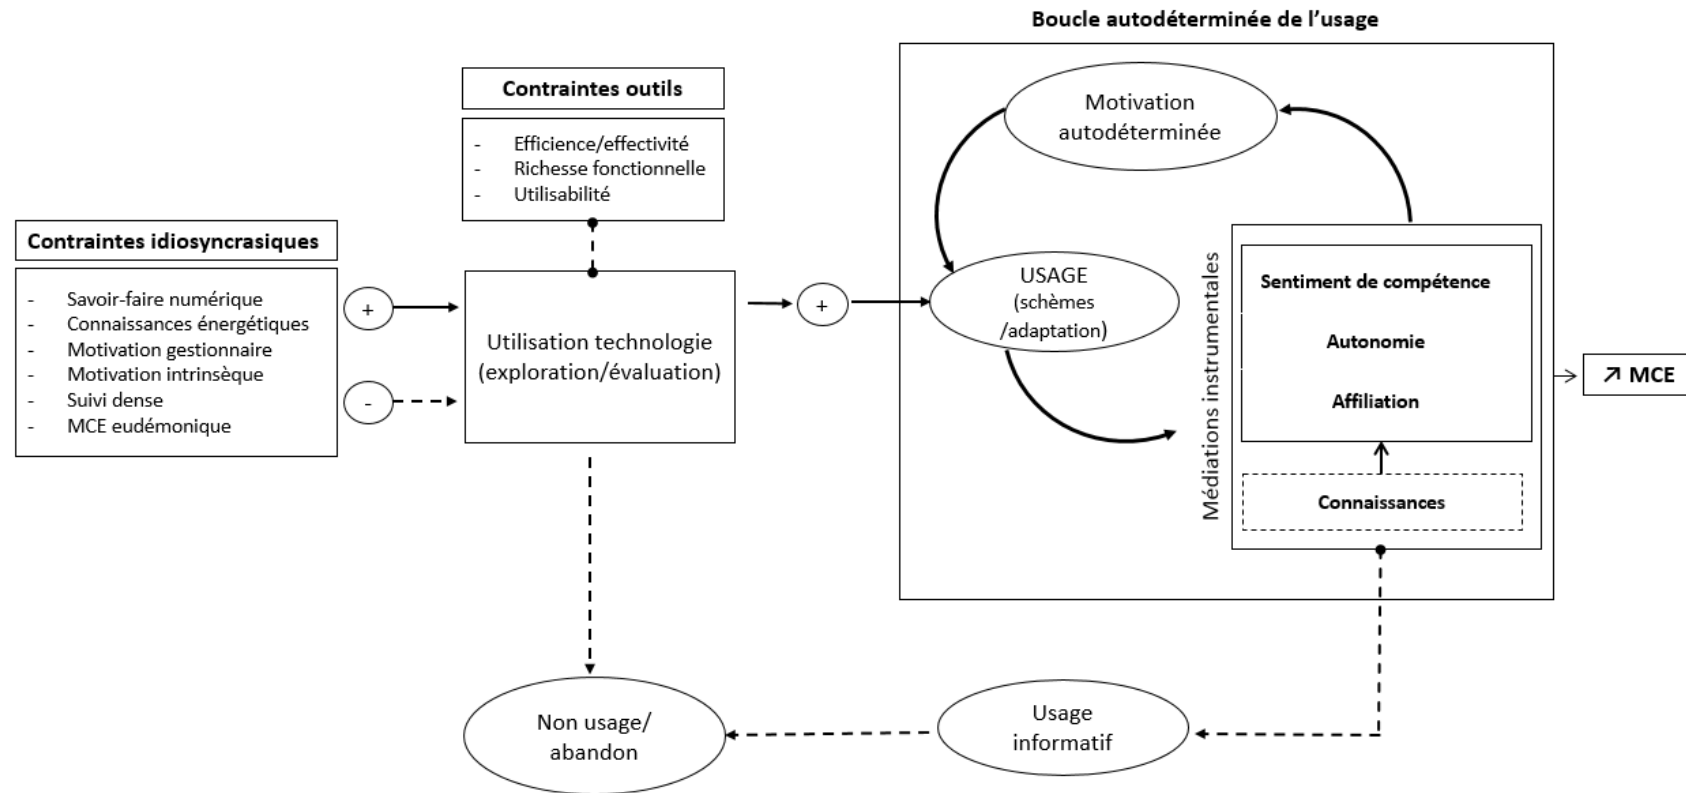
Boucle autodéterminée de l'usage

Contraintes outils

- Efficience/effectivité
- Richesse fonctionnelle
- Utilisabilité

Contraintes idiosyncrasiques

- Savoir-faire numérique
- Connaissances énergétiques
- Motivation gestionnaire
- Motivation intrinsèque
- Suivi dense
- MCE eudémonique

+

-

Utilisation technologie (exploration/évaluation)

+

Motivation autodéterminée

USAGE (schèmes /adaptation)

Médiations instrumentales

Sentiment de compétence

Autonomie

Affiliation

Connaissances

↗ MCE

Non usage/ abandon

Usage informatif